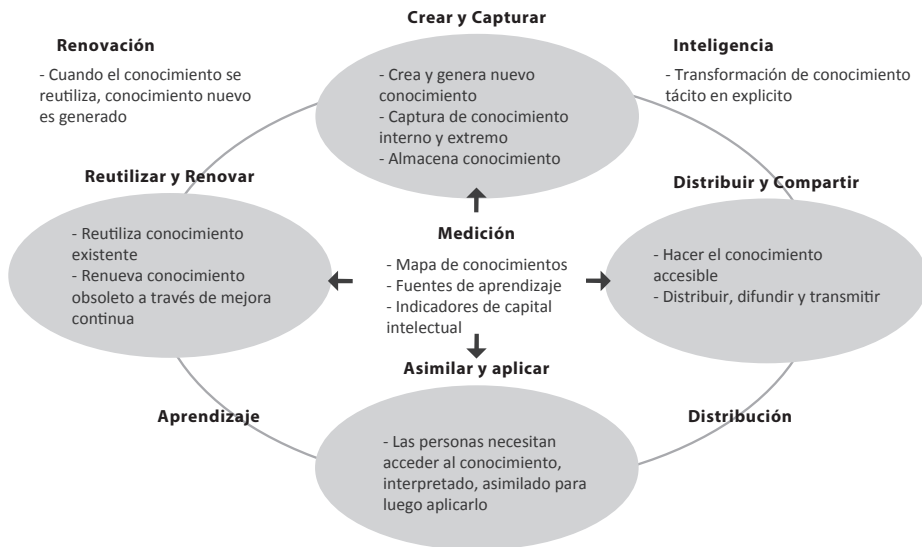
Crear y Capturar

- Crea y genera nuevo conocimiento
- Captura de conocimiento interno y extremo
- Almacena conocimiento

Renovación

- Cuando el conocimiento se reutiliza, conocimiento nuevo es generado

Inteligencia

- Transformación de conocimiento tácito en explicito

Reutilizar y Renovar

- Reutiliza conocimiento existente
- Renueva conocimiento obsoleto a través de mejora continua

Medición

- Mapa de conocimientos
- Fuentes de aprendizaje
- Indicadores de capital intelectual

Distribuir y Compartir

- Hacer el conocimiento accesible
- Distribuir, difundir y transmitir

Asimilar y aplicar

Aprendizaje

Distribución

- Las personas necesitan acceder al conocimiento, interpretado, asimilado para luego aplicarlo